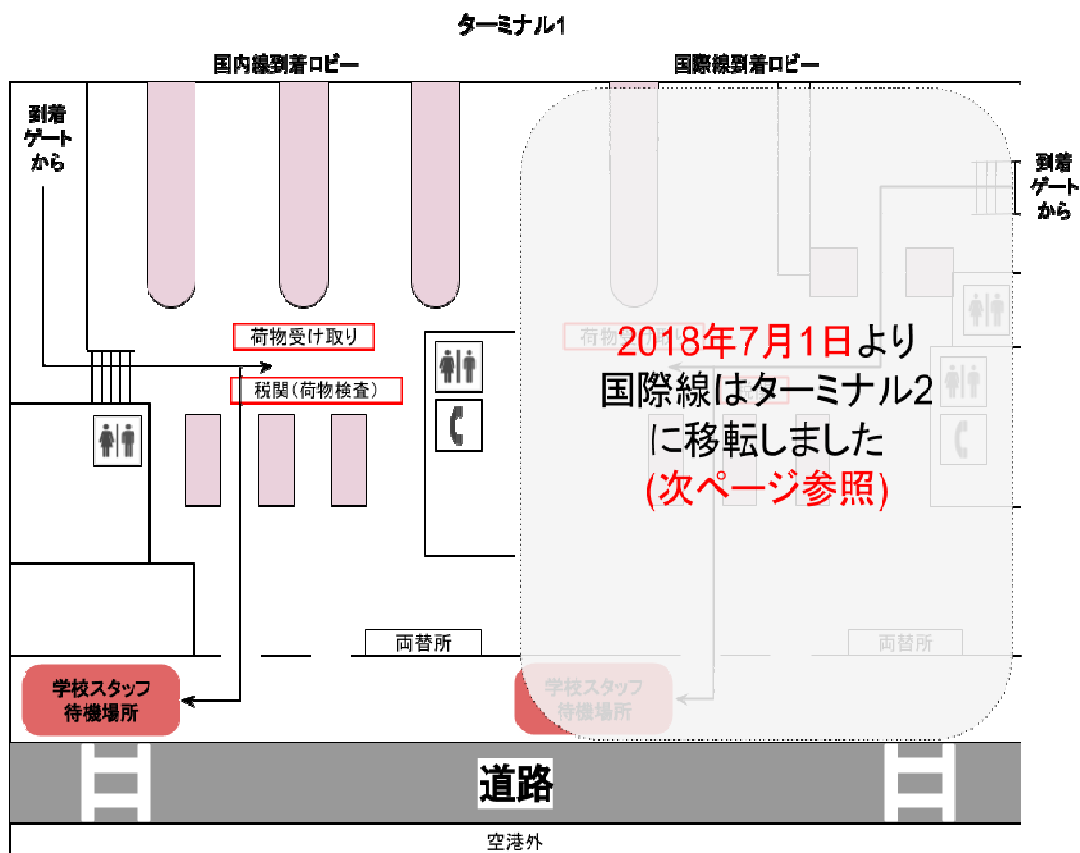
ターミナル1

国内線到着ロビー

国際線到着ロビー

到着
ゲート
から

到着
ゲート
から

荷物受け取り

税関(荷物検査)

荷物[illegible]

2018年7月1日より
国際線はターミナル2
に移転しました
(次ページ参照)

両替所

両替所

学校スタッフ
待機場所

学校スタッフ
待機場所

道路

空港外